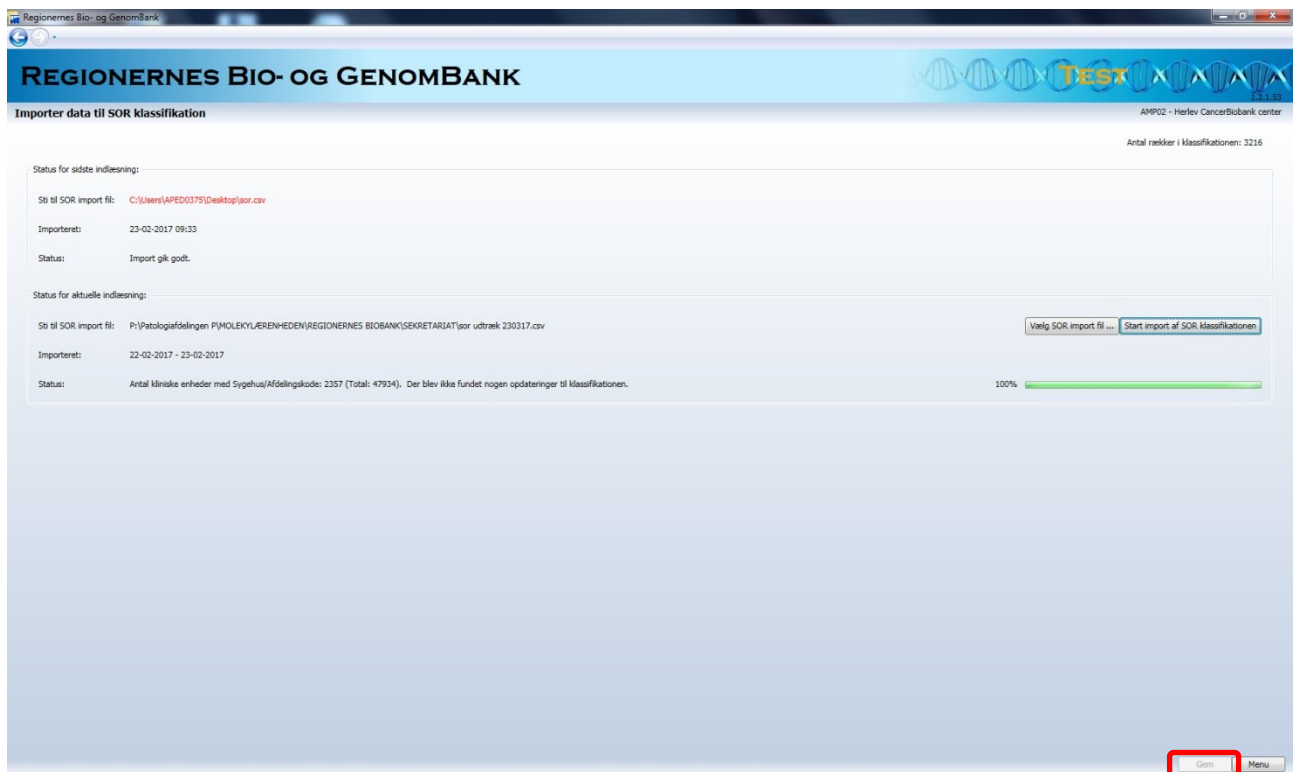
Regionernes Bio- og GenomBank

REGIONERNES BIO- OG GENOMBANK

TEST

1.2.1.53

Importer data til SOR klassifikation

AMP02 - Herlev CancerBiobank center

Antal rækker i klassifikationen: 3216

Status for sidste indlæsning:

Sti til SOR import fil: C:\Users\APED0375\Desktop\sor.csv

Importeret: 23-02-2017 09:33

Status: Import gik godt.

Status for aktuelle indlæsning:

Sti til SOR import fil: P:\Patologiafdelingen P\MOLEKYLÆRENHEDEN\REGIONERNES BIOBANK\SEKRETARIAT\sor udtræk 230317.csv

Vælg SOR import fil ...

Start import af SOR klassifikationen

Importeret: 22-02-2017 - 23-02-2017

Status: Antal kliniske enheder med Sygehus/Afdelingskode: 2357 (Total: 47934). Der blev ikke fundet nogen opdateringer til klassifikationen.

100%

Gem

Menu